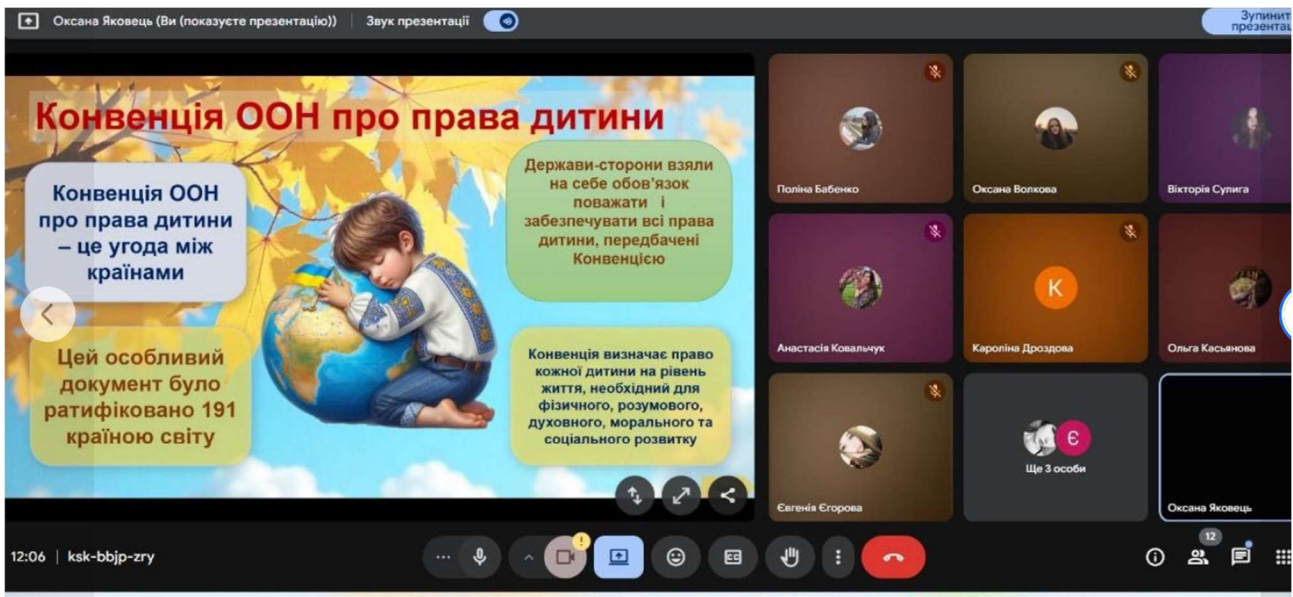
Оксана Яковець (Ви (показуєте презентацію)) | Звук презентації

Зупинит презентац

Конвенція ООН про права дитини

Конвенція ООН про права дитини – це угода між країнами

Держави-сторони взяли на себе обов'язок поважати і забезпечувати всі права дитини, передбачені Конвенцією

Цей особливий документ було ратифіковано 191 країною світу

Конвенція визначає право кожної дитини на рівень життя, необхідний для фізичного, розумового, духовного, морального та соціального розвитку

Поліна Бабенко

Оксана Волкова

Вікторія Сулига

Анастасія Ковальчук

K

Кароліна Дроздова

Ольга Касьянова

Євгенія Єгорова

Є

Ще 3 особи

Оксана Яковець

12:06 | ksk-bbjp-zry

12